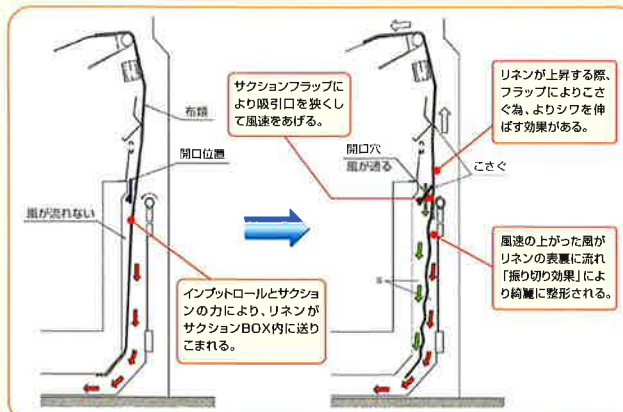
布類

開口位置

風が流れない

インプットロールとサクションの力により、リネンがサクションBOX内に送りこまれる。

サクションフラップにより吸引口を狭くして風速をあげる。

開口穴
風が通る

リネンが上昇する際、フラップによりこさぐ為、よりシワを伸ばす効果がある。

こさぐ

風速の上がった風がリネンの表裏に流れ「振り切り効果」により綺麗に整形される。